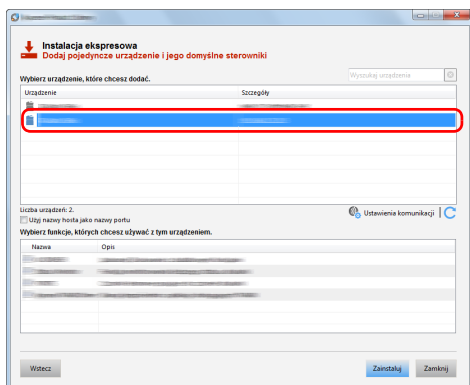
Instalacja ekspresowa
Dodaj pojedyncze urządzenie i jego domyślne sterowniki

Wybierz urządzenie, które chcesz dodać.

Wyszukaj urządzenia

| Urządzenie | Szczegóły |
|---|---|
| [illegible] | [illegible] |
| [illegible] | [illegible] |

Liczba urządzeń: 2.
Użyj nazwy hosta jako nazwy portu

Ustawienia komunikacji

Wybierz funkcje, których chcesz używać z tym urządzeniem.

| Nazwa | Opis |
|---|---|
| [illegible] | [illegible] |
| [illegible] | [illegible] |
| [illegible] | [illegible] |
| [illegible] | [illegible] |
| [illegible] | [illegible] |

Wstecz

Zainstaluj

Zamknij